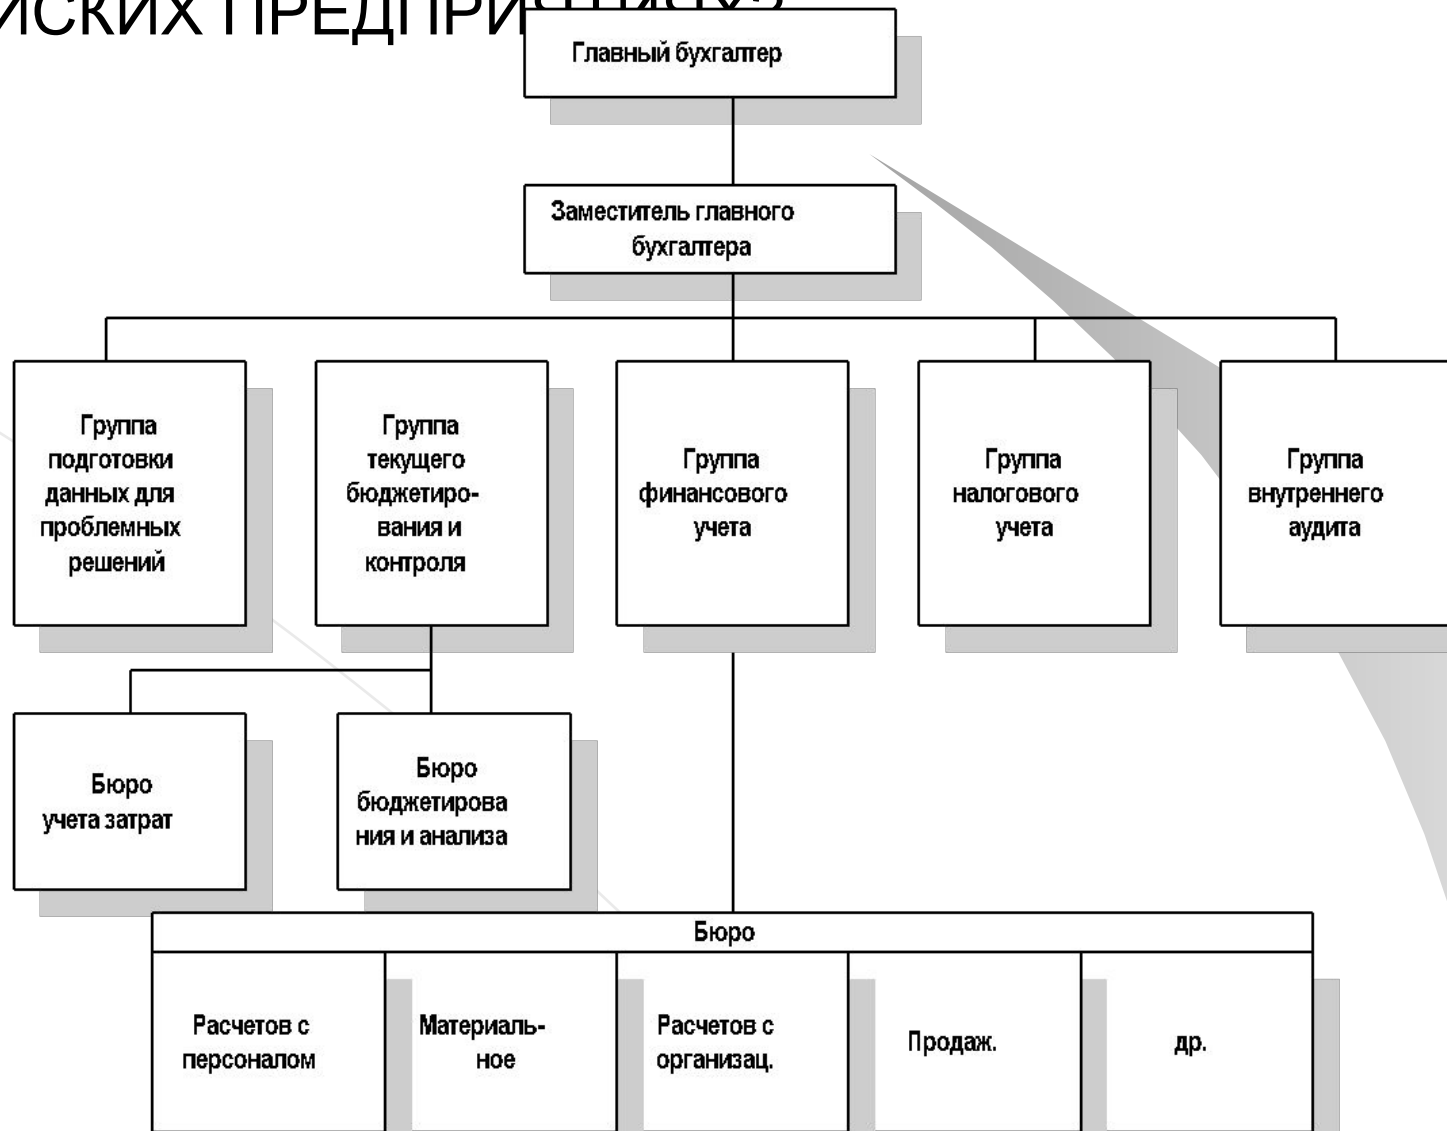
ИСКИХ ПРЕДПРИ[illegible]

Главный бухгалтер

Заместитель главного бухгалтера

Группа подготовки данных для проблемных решений

Группа текущего бюджетирования и контроля

Группа финансового учета

Группа налогового учета

Группа внутреннего аудита

Бюро учета затрат

Бюро бюджетирования и анализа

Бюро

Расчетов с персоналом

Материальное

Расчетов с организац.

Продаж.

др.